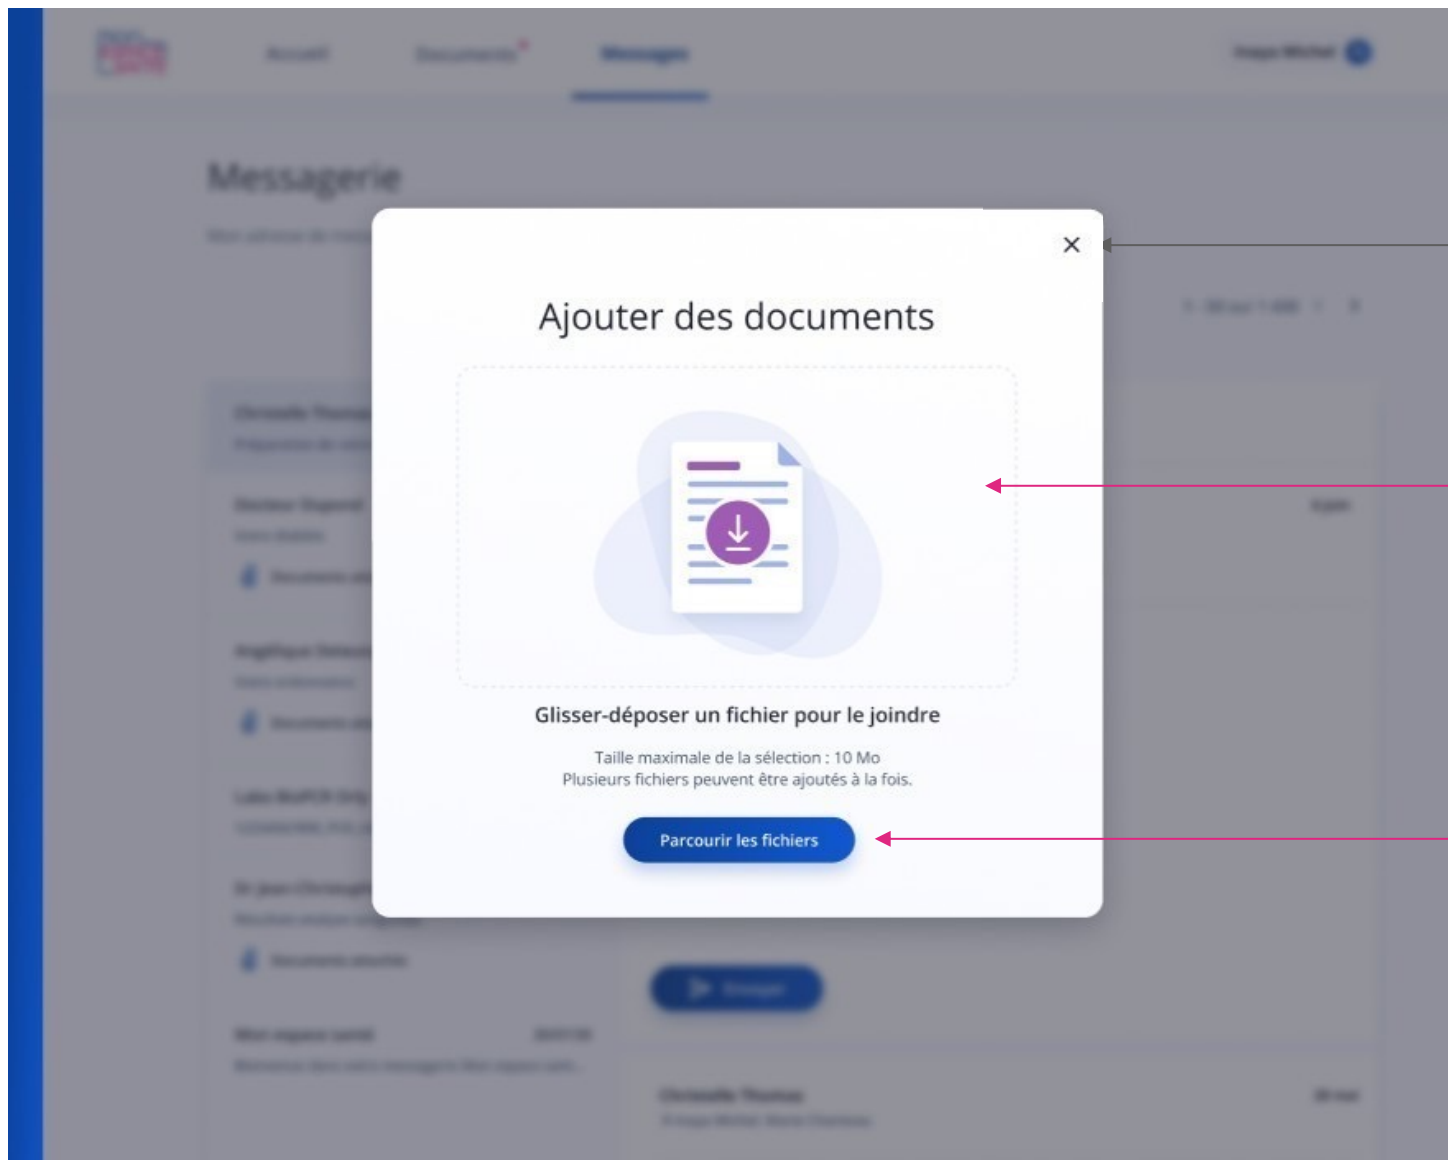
Accueil Documents Messages

Messagerie

Ajouter des documents

Glisser-déposer un fichier pour le joindre

Taille maximale de la sélection : 10 Mo
Plusieurs fichiers peuvent être ajoutés à la fois.

Parcourir les fichiers

Envoyer